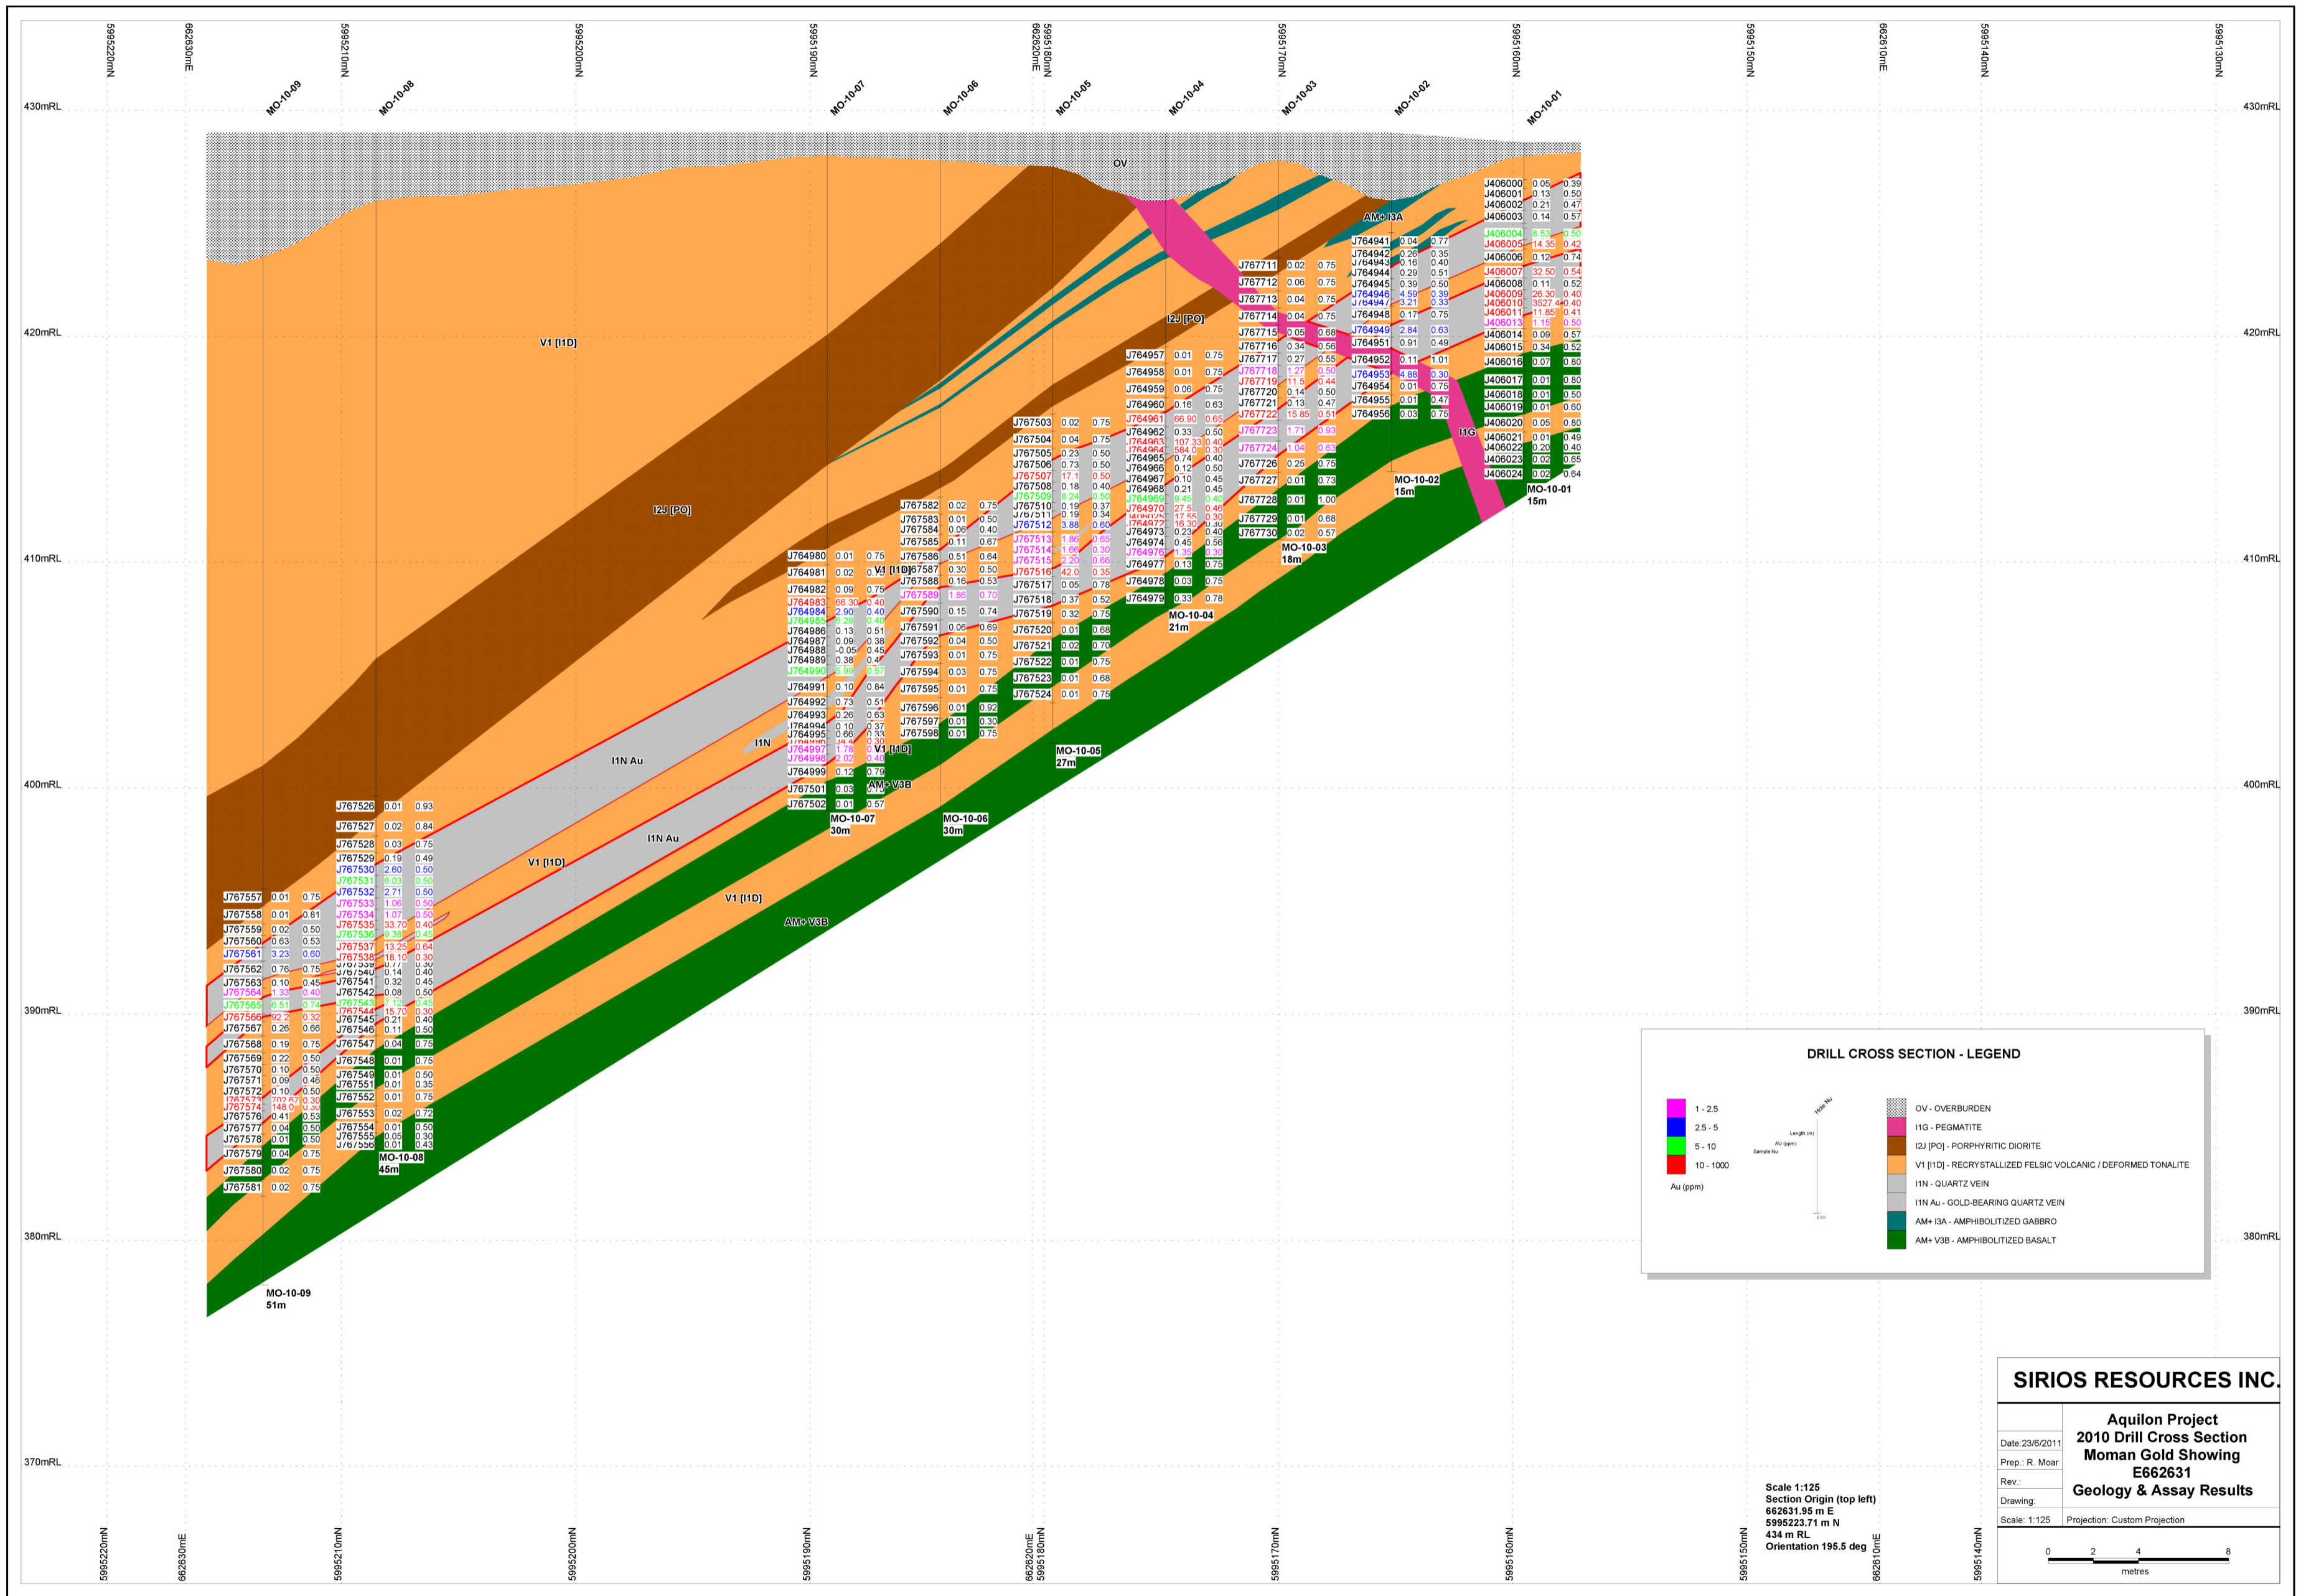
5995220mN 662630mE 5995210mN 5995200mN 5995190mN 662620mE 5995180mN 5995170mN 5995160mN 5995150mN 662610mE 5995140mN 5995130mN

430mRL 430mRL

MO-10-09 MO-10-08 MO-10-07 MO-10-06 MO-10-05 MO-10-04 MO-10-03 MO-10-02 MO-10-01

OV

AM+ I3A

420mRL 420mRL

V1 [I1D]

I2J [PO]

I2J [PO]

I1G

410mRL 410mRL

V1 [I1D]

I1N

V1 [I1D]

I1N Au

AM+ V3B

400mRL 400mRL

I1N Au

V1 [I1D]

V1 [I1D]

AM+ V3B

390mRL 390mRL

380mRL 380mRL

370mRL 370mRL

| J767557 | 0.01 | 0.75 |
|---|---|---|
| J767558 | 0.01 | 0.81 |
| J767559 | 0.02 | 0.50 |
| J767560 | 0.63 | 0.53 |
| J767561 | 3.23 | 0.60 |
| J767562 | 0.76 | 0.75 |
| J767563 | 0.10 | 0.45 |
| J767564 | 1.33 | 0.40 |
| J767565 | 6.81 | 0.74 |
| J767566 | 92.2 | 0.32 |
| J767567 | 0.26 | 0.66 |
| J767568 | 0.19 | 0.75 |
| J767569 | 0.22 | 0.50 |
| J767570 | 0.10 | 0.50 |
| J767571 | 0.09 | 0.46 |
| J767572 | 0.10 | 0.50 |
| J767573 | 702.67 | 0.30 |
| J767574 | 148.0 | 0.30 |
| J767576 | 0.41 | 0.53 |
| J767577 | 0.04 | 0.50 |
| J767578 | 0.01 | 0.50 |
| J767579 | 0.04 | 0.75 |
| J767580 | 0.02 | 0.75 |
| J767581 | 0.02 | 0.75 |

MO-10-09
51m

| J767526 | 0.01 | 0.93 |
|---|---|---|
| J767527 | 0.02 | 0.84 |
| J767528 | 0.03 | 0.75 |
| J767529 | 0.19 | 0.49 |
| J767530 | 2.60 | 0.50 |
| J767531 | 6.03 | 0.50 |
| J767532 | 2.71 | 0.50 |
| J767533 | 1.06 | 0.50 |
| J767534 | 1.07 | 0.50 |
| J767535 | 33.70 | 0.40 |
| J767536 | 9.38 | 0.45 |
| J767537 | 13.25 | 0.64 |
| J767538 | 18.10 | 0.30 |
| J767539 | 0.77 | 0.30 |
| J767540 | 0.14 | 0.40 |
| J767541 | 0.32 | 0.45 |
| J767542 | 0.08 | 0.50 |
| J767543 | 7.12 | 0.46 |
| J767544 | 15.70 | 0.30 |
| J767545 | 0.21 | 0.40 |
| J767546 | 0.11 | 0.50 |
| J767547 | 0.04 | 0.75 |
| J767548 | 0.01 | 0.75 |
| J767549 | 0.01 | 0.50 |
| J767551 | 0.01 | 0.35 |
| J767552 | 0.01 | 0.75 |
| J767553 | 0.02 | 0.72 |
| J767554 | 0.01 | 0.50 |
| J767555 | 0.05 | 0.30 |
| J767556 | 0.01 | 0.43 |

MO-10-08
45m

| J764980 | 0.01 | 0.75 |
|---|---|---|
| J764981 | 0.02 | 0.75 |
| J764982 | 0.09 | 0.75 |
| J764983 | 66.30 | 0.40 |
| J764984 | 2.90 | 0.40 |
| J764985 | 5.28 | 0.40 |
| J764986 | 0.13 | 0.51 |
| J764987 | 0.09 | 0.38 |
| J764988 | -0.05 | 0.45 |
| J764989 | 0.38 | 0.47 |
| J764990 | 5.99 | 0.57 |
| J764991 | 0.10 | 0.84 |
| J764992 | 0.73 | 0.51 |
| J764993 | 0.26 | 0.63 |
| J764994 | 0.10 | 0.37 |
| J764995 | 0.66 | 0.33 |
| J764996 | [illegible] | 0.30 |
| J764997 | 1.78 | 0.30 |
| J764998 | 2.02 | 0.40 |
| J764999 | 0.12 | 0.79 |
| J767501 | 0.03 | 0.50 |
| J767502 | 0.01 | 0.57 |

MO-10-07
30m

| J767582 | 0.02 | 0.75 |
|---|---|---|
| J767583 | 0.01 | 0.50 |
| J767584 | 0.06 | 0.40 |
| J767585 | 0.11 | 0.67 |
| J767586 | 0.51 | 0.64 |
| J767587 | 0.30 | 0.50 |
| J767588 | 0.16 | 0.53 |
| J767589 | 1.86 | 0.70 |
| J767590 | 0.15 | 0.74 |
| J767591 | 0.06 | 0.69 |
| J767592 | 0.04 | 0.50 |
| J767593 | 0.01 | 0.75 |
| J767594 | 0.03 | 0.75 |
| J767595 | 0.01 | 0.75 |
| J767596 | 0.01 | 0.92 |
| J767597 | 0.01 | 0.30 |
| J767598 | 0.01 | 0.75 |

MO-10-06
30m

| J767503 | 0.02 | 0.75 |
|---|---|---|
| J767504 | 0.04 | 0.75 |
| J767505 | 0.23 | 0.50 |
| J767506 | 0.73 | 0.50 |
| J767507 | 17.1 | 0.50 |
| J767508 | 0.18 | 0.40 |
| J767509 | 8.24 | 0.50 |
| J767510 | 0.19 | 0.37 |
| J767511 | 0.19 | 0.34 |
| J767512 | 3.88 | 0.60 |
| J767513 | 1.86 | 0.65 |
| J767514 | 1.66 | 0.30 |
| J767515 | 2.20 | 0.66 |
| J767516 | 42.0 | 0.35 |
| J767517 | 0.05 | 0.78 |
| J767518 | 0.37 | 0.52 |
| J767519 | 0.32 | 0.75 |
| J767520 | 0.01 | 0.68 |
| J767521 | 0.02 | 0.70 |
| J767522 | 0.01 | 0.75 |
| J767523 | 0.01 | 0.68 |
| J767524 | 0.01 | 0.75 |

MO-10-05
27m

| J764957 | 0.01 | 0.75 |
|---|---|---|
| J764958 | 0.01 | 0.75 |
| J764959 | 0.06 | 0.75 |
| J764960 | 0.16 | 0.63 |
| J764961 | 66.90 | 0.65 |
| J764962 | 0.33 | 0.50 |
| J764963 | 107.33 | 0.40 |
| J764964 | 584.0 | 0.30 |
| J764965 | 0.74 | 0.40 |
| J764966 | 0.12 | 0.50 |
| J764967 | 0.10 | 0.45 |
| J764968 | 0.21 | 0.45 |
| J764969 | 9.45 | 0.40 |
| J764970 | 27.5 | 0.46 |
| J764971 | 17.55 | 0.30 |
| J764972 | 16.30 | 0.30 |
| J764973 | 0.23 | 0.40 |
| J764974 | 0.45 | 0.56 |
| J764976 | 1.35 | 0.30 |
| J764977 | 0.13 | 0.75 |
| J764978 | 0.03 | 0.75 |
| J764979 | 0.33 | 0.78 |

MO-10-04
21m

| J767711 | 0.02 | 0.75 |
|---|---|---|
| J767712 | 0.06 | 0.75 |
| J767713 | 0.04 | 0.75 |
| J767714 | 0.04 | 0.75 |
| J767715 | 0.05 | 0.68 |
| J767716 | 0.34 | 0.56 |
| J767717 | 0.27 | 0.55 |
| J767718 | 1.27 | 0.50 |
| J767719 | 11.5 | 0.44 |
| J767720 | 0.14 | 0.50 |
| J767721 | 0.13 | 0.47 |
| J767722 | 15.85 | 0.51 |
| J767723 | 1.71 | 0.93 |
| J767724 | 1.04 | 0.63 |
| J767726 | 0.25 | 0.75 |
| J767727 | 0.01 | 0.73 |
| J767728 | 0.01 | 1.00 |
| J767729 | 0.01 | 0.68 |
| J767730 | 0.02 | 0.57 |

MO-10-03
18m

| J764941 | 0.04 | 0.77 |
|---|---|---|
| J764942 | 0.26 | 0.35 |
| J764943 | 0.16 | 0.40 |
| J764944 | 0.29 | 0.51 |
| J764945 | 0.39 | 0.50 |
| J764946 | 4.59 | 0.39 |
| J764947 | 3.21 | 0.33 |
| J764948 | 0.17 | 0.75 |
| J764949 | 2.84 | 0.63 |
| J764951 | 0.91 | 0.49 |
| J764952 | 0.11 | 1.01 |
| J764953 | 4.88 | 0.30 |
| J764954 | 0.01 | 0.75 |
| J764955 | 0.01 | 0.47 |
| J764956 | 0.03 | 0.75 |

MO-10-02
15m

| J406000 | 0.05 | 0.39 |
|---|---|---|
| J406001 | 0.13 | 0.50 |
| J406002 | 0.21 | 0.47 |
| J406003 | 0.14 | 0.57 |
| J406004 | 8.53 | 0.50 |
| J406005 | 14.35 | 0.42 |
| J406006 | 0.12 | 0.74 |
| J406007 | 32.50 | 0.54 |
| J406008 | 0.11 | 0.52 |
| J406009 | 26.30 | 0.40 |
| J406010 | 3527.4 | 0.40 |
| J406011 | 11.85 | 0.41 |
| J406013 | 1.15 | 0.50 |
| J406014 | 0.09 | 0.57 |
| J406015 | 0.34 | 0.52 |
| J406016 | 0.07 | 0.80 |
| J406017 | 0.01 | 0.80 |
| J406018 | 0.01 | 0.50 |
| J406019 | 0.01 | 0.60 |
| J406020 | 0.05 | 0.80 |
| J406021 | 0.01 | 0.49 |
| J406022 | 0.20 | 0.40 |
| J406023 | 0.02 | 0.65 |
| J406024 | 0.02 | 0.64 |

MO-10-01
15m

DRILL CROSS SECTION - LEGEND

1 - 2.5
2.5 - 5
5 - 10
10 - 1000
Au (ppm)

Hole Nu
Length (m)
AU (ppm)
Sample Nu

OV - OVERBURDEN
I1G - PEGMATITE
I2J [PO] - PORPHYRITIC DIORITE
V1 [I1D] - RECRYSTALLIZED FELSIC VOLCANIC / DEFORMED TONALITE
I1N - QUARTZ VEIN
I1N Au - GOLD-BEARING QUARTZ VEIN
AM+ I3A - AMPHIBOLITIZED GABBRO
AM+ V3B - AMPHIBOLITIZED BASALT

Scale 1:125
Section Origin (top left)
662631.95 m E
5995223.71 m N
434 m RL
Orientation 195.5 deg

SIRIOS RESOURCES INC.

Aquilon Project
2010 Drill Cross Section
Moman Gold Showing
E662631
Geology & Assay Results

Date:23/6/2011
Prep.: R. Moar
Rev.:
Drawing:
Scale: 1:125
Projection: Custom Projection

0 2 4 8
metres